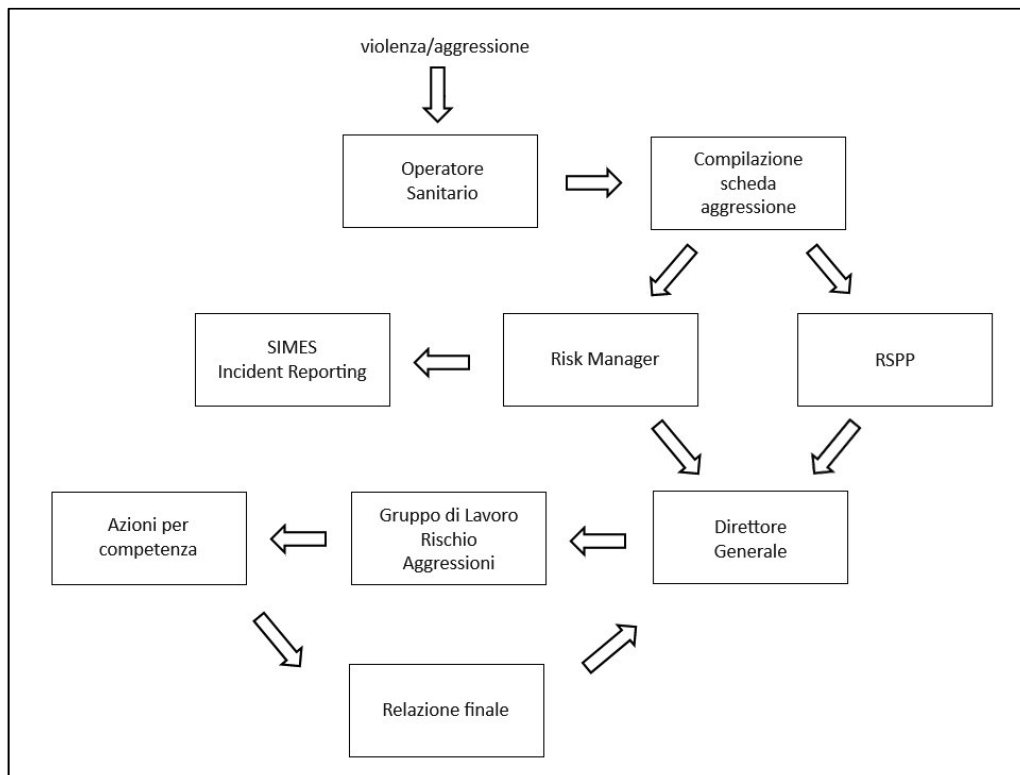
violenza/aggressione

Operatore Sanitario

Compilazione scheda aggressione

SIMES Incident Reporting

Risk Manager

RSPP

Azioni per competenza

Gruppo di Lavoro Rischio Aggressioni

Direttore Generale

Relazione finale